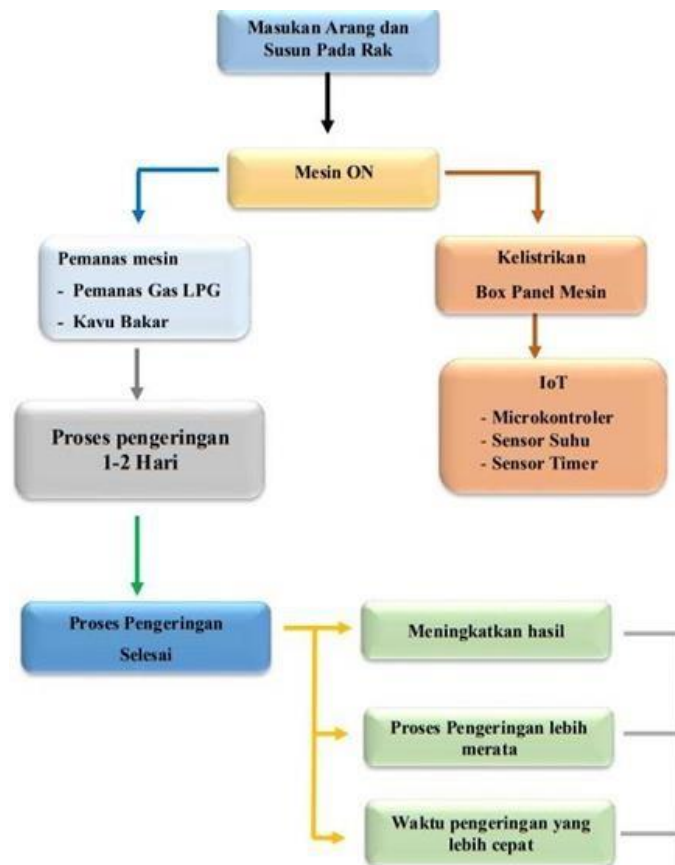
Masukan Arang dan Susun Pada Rak

Mesin ON

Pemanas mesin
- Pemanas Gas LPG
- Kayu Bakar

Kelistrikan
Box Panel Mesin

IoT
- Microkontroler
- Sensor Suhu
- Sensor Timer

Proses pengeringan 1-2 Hari

Proses Pengeringan Selesai

Meningkatkan hasil

Proses Pengeringan lebih merata

Waktu pengeringan yang lebih cepat